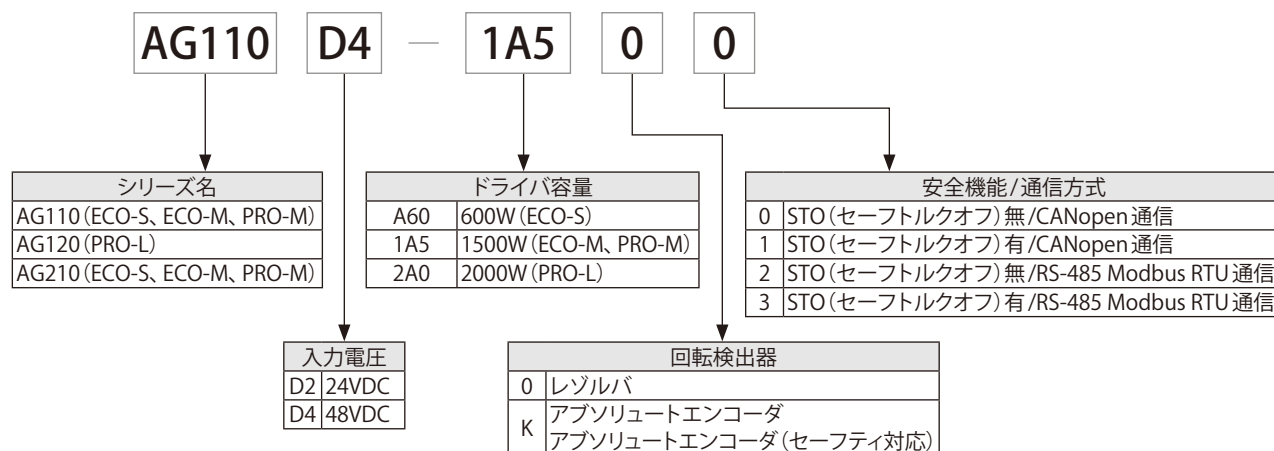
AG110 D4 — 1A5 0 0

| シリーズ名 |
|---|
| AG110（ECO-S、ECO-M、PRO-M） |
| AG120（PRO-L） |
| AG210（ECO-S、ECO-M、PRO-M） |

| ドライバ容量 | |
|---|---|
| A60 | 600W（ECO-S） |
| 1A5 | 1500W（ECO-M、PRO-M） |
| 2A0 | 2000W（PRO-L） |

| 安全機能/通信方式 | |
|---|---|
| 0 | STO（セーフトルクオフ）無/CANopen通信 |
| 1 | STO（セーフトルクオフ）有/CANopen通信 |
| 2 | STO（セーフトルクオフ）無/RS-485 Modbus RTU通信 |
| 3 | STO（セーフトルクオフ）有/RS-485 Modbus RTU通信 |

| 入力電圧 | |
|---|---|
| D2 | 24VDC |
| D4 | 48VDC |

| 回転検出器 | |
|---|---|
| 0 | レゾルバ |
| K | アブソリュートエンコーダ<br>アブソリュートエンコーダ（セーフティ対応） |